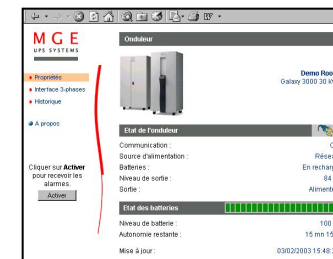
MGE
UPS SYSTEMS

Propriétés
Interface 3-phases
Historique

A propos

Cliquer sur Activer pour recevoir les alarmes.
Activer

Onduleur

Demo Roo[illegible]
Galaxy 3000 30 k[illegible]

Etat de l'onduleur

Communication :
Source d'alimentation :
Batteries :
Niveau de sortie :
Sortie :

Rése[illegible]
En rechar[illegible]
84
Alimente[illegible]

Etat des batteries

Niveau de batterie :
Autonomie restante :

100
15 mn 15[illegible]

Mise à jour :
03/02/2003 15:48:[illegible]